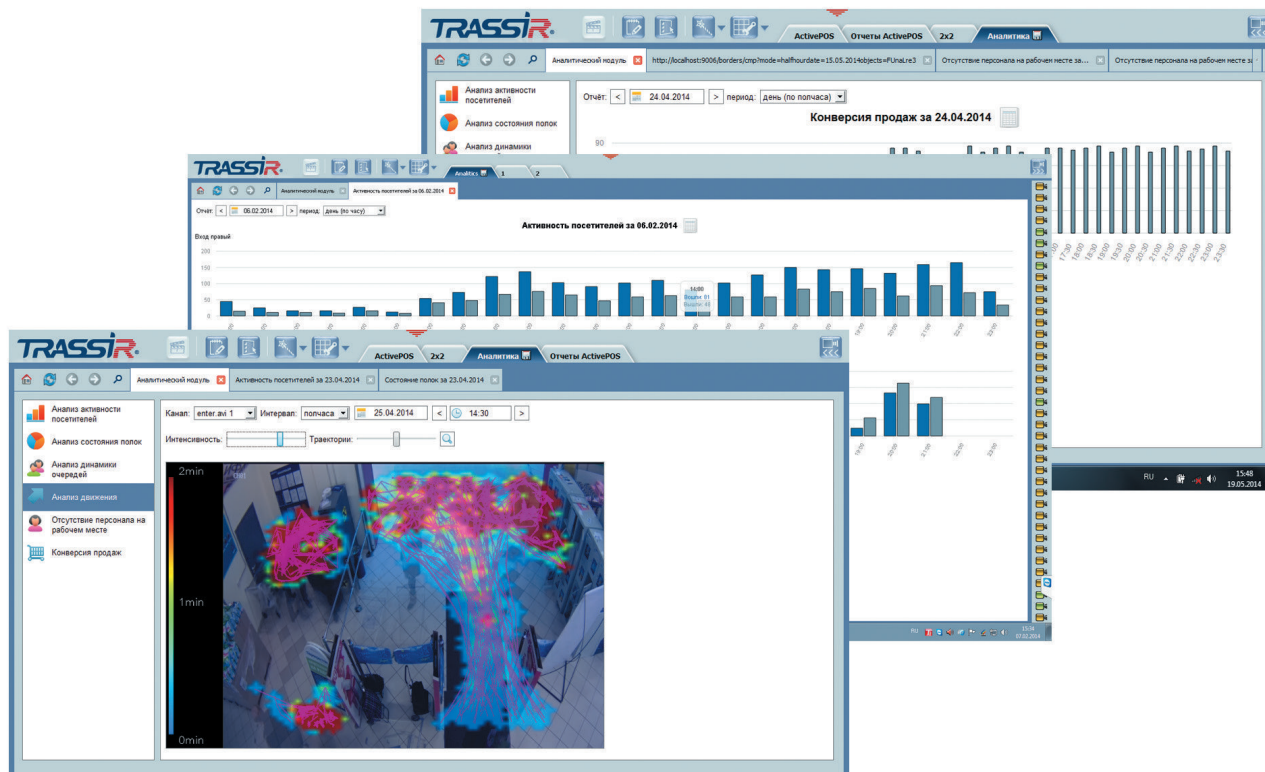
TRASSIR.

ActivePOS | Отчеты ActivePOS | 2x2 | Аналитика

Аналитический модуль | http://localhost:9006/borders/cmp?mode=halfhourdate=15.05.2014objects=FUnaLre3 | Отсутствие персонала на рабочем месте за... | Отсутствие персонала на рабочем месте за...

Анализ активности посетителей
Анализ состояния полок
Анализ динамики

Отчёт: < 24.04.2014 > период: день (по полчаса)

Конверсия продаж за 24.04.2014

90

17:30 18:00 18:30 19:00 19:30 20:00 20:30 21:00 21:30 22:00 22:30 23:00 23:30

RU 15:48 19.05.2014

TRASSIR.

Analitics | 1 | 2

Аналитический модуль | Активность посетителей за 06.02.2014

Отчёт: < 06.02.2014 > период: день (по часу)

Активность посетителей за 06.02.2014

Вход правый

200
150
100
50
0

14:00
Вошли: 91
Вышли: 41

RU 15:08 07.02.2014

TRASSIR.

ActivePOS | 2x2 | Аналитика | Отчеты ActivePOS

Аналитический модуль | Активность посетителей за 23.04.2014 | Состояние полок за 23.04.2014

Анализ активности посетителей
Анализ состояния полок
Анализ динамики очередей
Анализ движения
Отсутствие персонала на рабочем месте
Конверсия продаж

Канал: enter.avi 1 Интервал: полчаса 25.04.2014 < 14:30 >
Интенсивность: Траектории:

2min
1min
0min